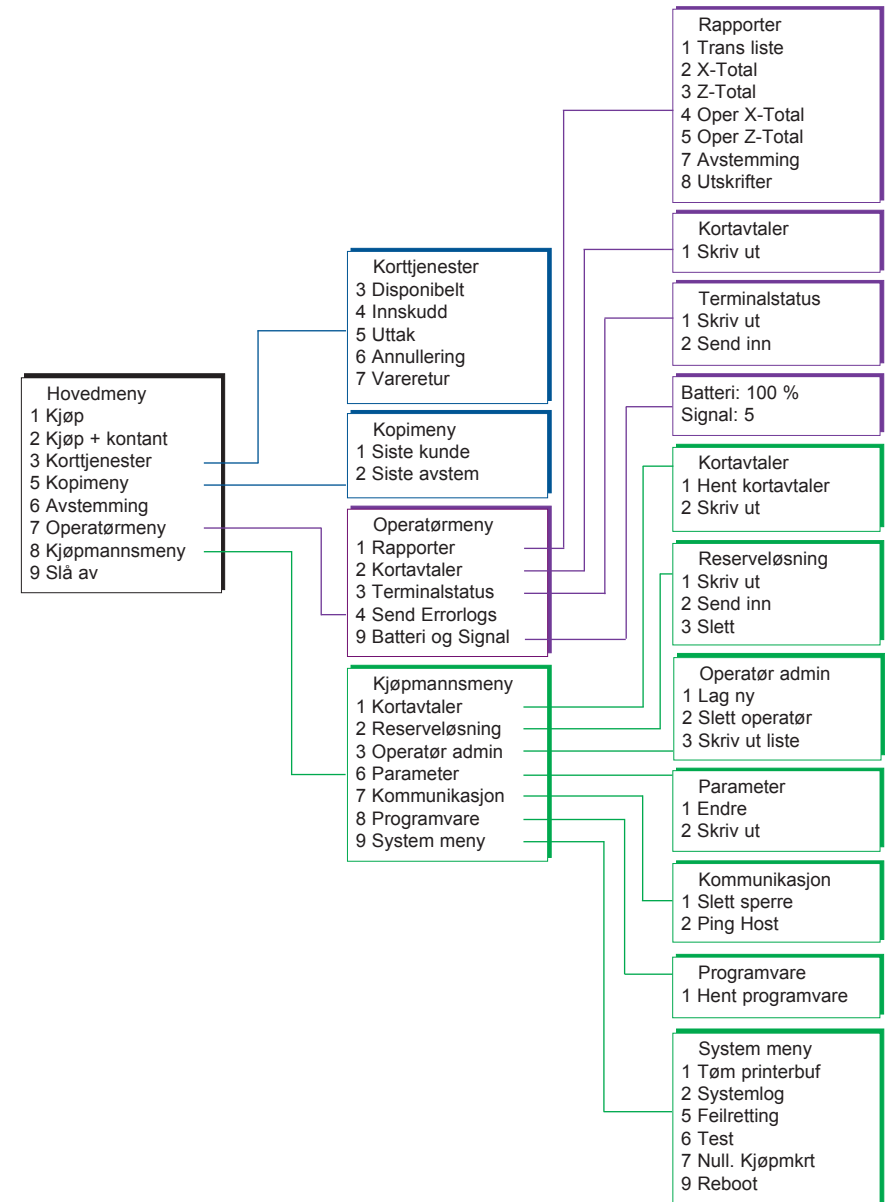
Hovedmeny
1 Kjøp
2 Kjøp + kontant
3 Korttjenester
5 Kopimeny
6 Avstemming
7 Operatørmeny
8 Kjøpmannsmeny
9 Slå av

Korttjenester
3 Disponibelt
4 Innskudd
5 Uttak
6 Annullering
7 Vareretur

Kopimeny
1 Siste kunde
2 Siste avstem

Operatørmeny
1 Rapporter
2 Kortavtaler
3 Terminalstatus
4 Send Errorlogs
9 Batteri og Signal

Kjøpmannsmeny
1 Kortavtaler
2 Reserveløsning
3 Operatør admin
6 Parameter
7 Kommunikasjon
8 Programvare
9 System meny

Rapporter
1 Trans liste
2 X-Total
3 Z-Total
4 Oper X-Total
5 Oper Z-Total
7 Avstemming
8 Utskrifter

Kortavtaler
1 Skriv ut

Terminalstatus
1 Skriv ut
2 Send inn

Batteri: 100 %
Signal: 5

Kortavtaler
1 Hent kortavtaler
2 Skriv ut

Reserveløsning
1 Skriv ut
2 Send inn
3 Slett

Operatør admin
1 Lag ny
2 Slett operatør
3 Skriv ut liste

Parameter
1 Endre
2 Skriv ut

Kommunikasjon
1 Slett sperre
2 Ping Host

Programvare
1 Hent programvare

System meny
1 Tøm printerbuf
2 Systemlog
5 Feilretting
6 Test
7 Null. Kjøpmkrt
9 Reboot